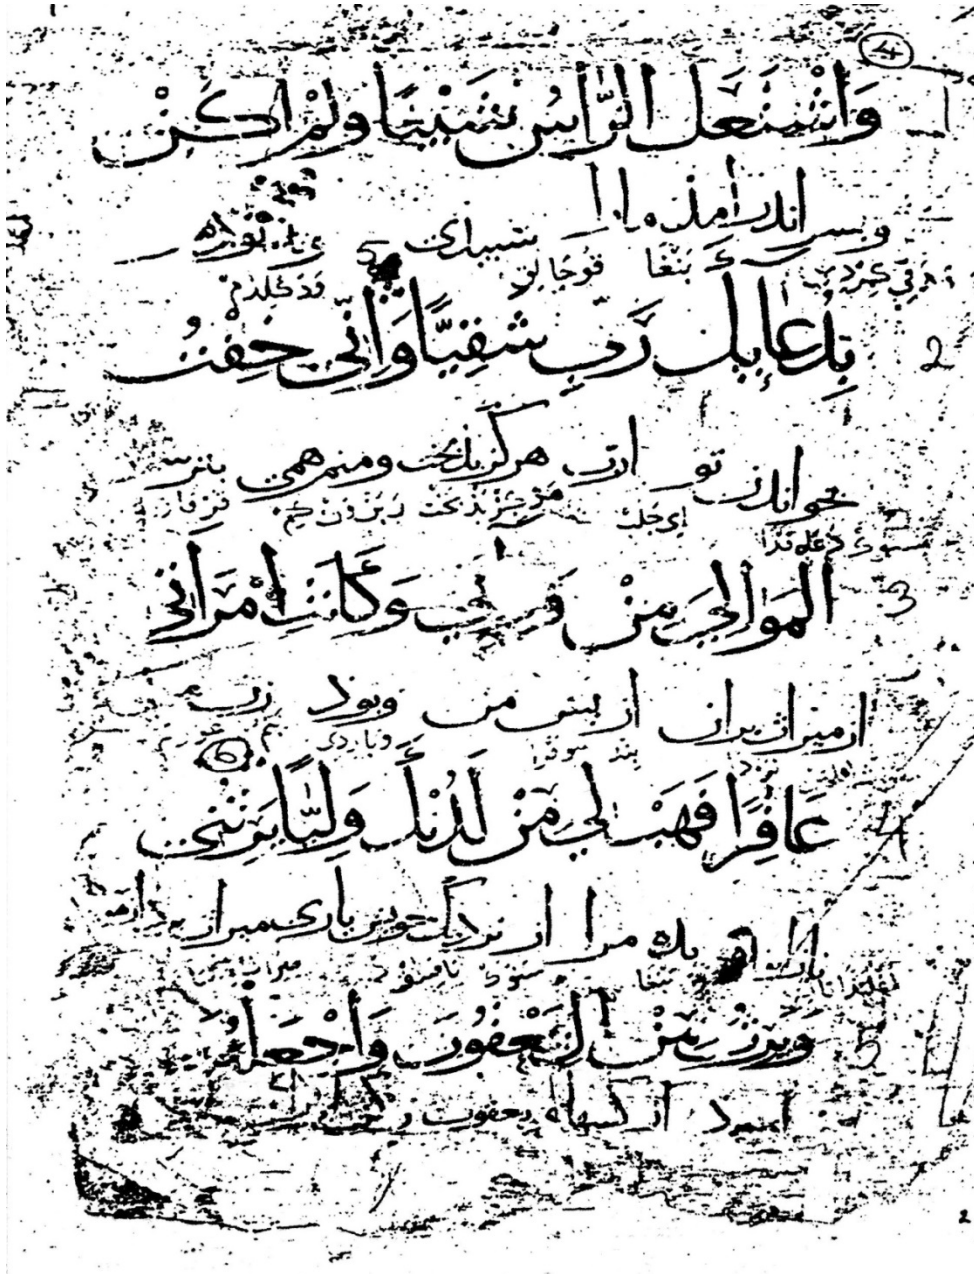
4

وَاشْتَعَلَ الرَّأْسُ شَيْبًا وَلَمْ أَكُنْ

وسر اندر آمد ۰ ا ا سپیدی

بِدُعَائِكَ رَبِّ شَقِيًّا وَإِنِّي خِفْتُ

2

بخواندن تو ارب هرگز بدبخت ومن همی بترسم

3

الْمَوَالِيَ مِنْ وَرَائِي وَكَانَتِ امْرَأَتِي

از میراث بران از پس من و بود زن من

عَاقِرًا فَهَبْ لِي مِنْ لَدُنْكَ وَلِيًّا يَرِثُنِي

4

ا ... به مرا از نزدیک خویش یاری که میراث برد از من

وَيَرِثُ مِنْ آلِ يَعْقُوبَ وَاجْعَلْهُ

5

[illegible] از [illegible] یعقوب و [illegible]

2